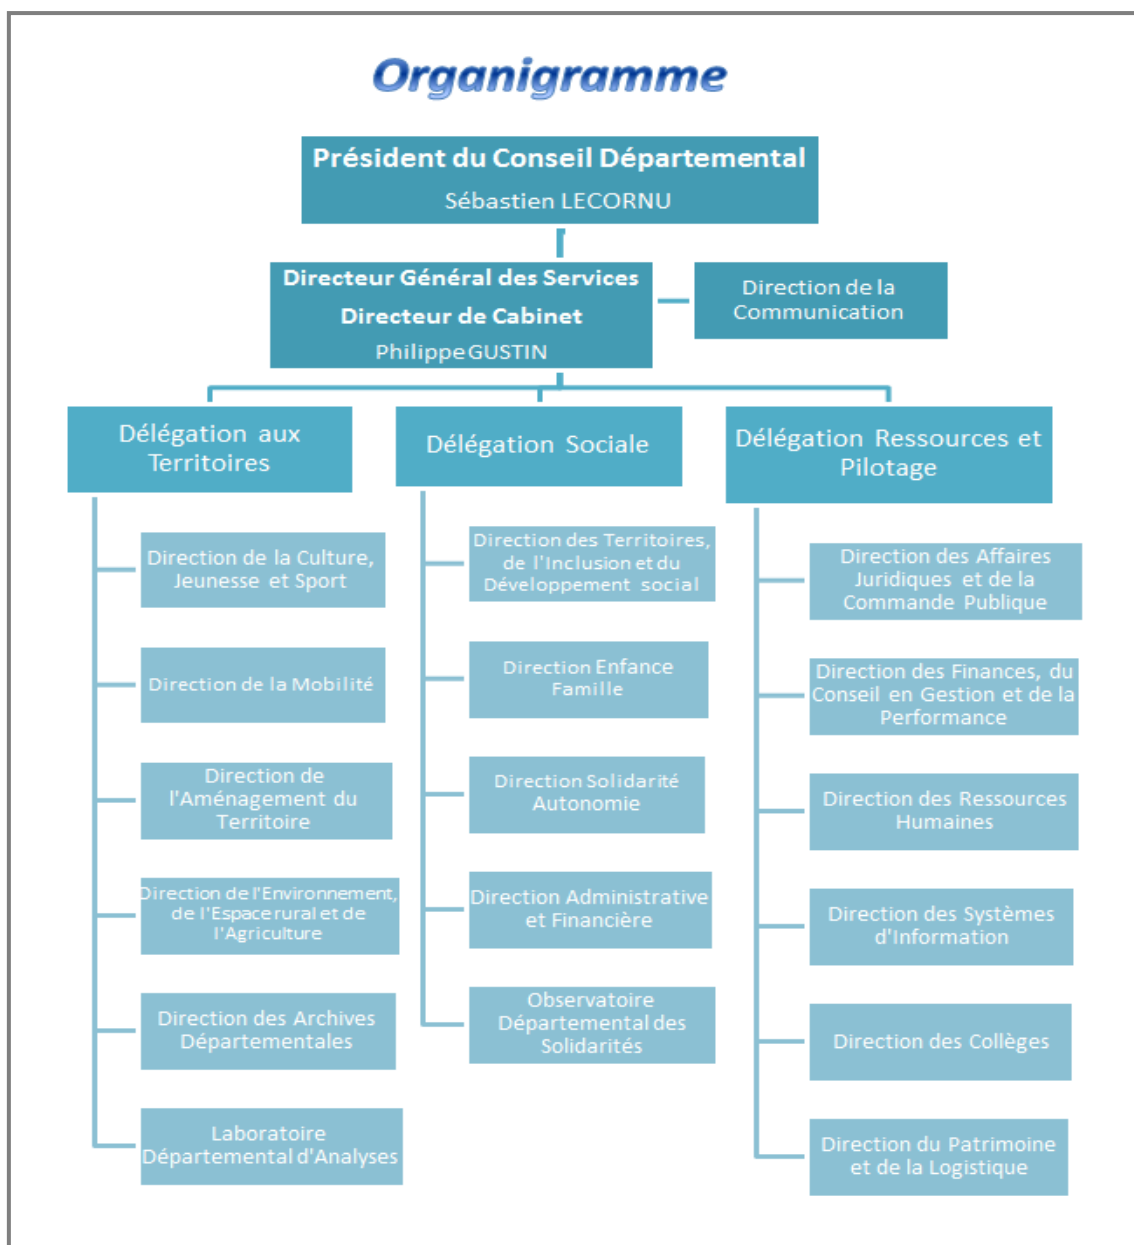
Organigramme

Président du Conseil Départemental
Sébastien LECORNU

Directeur Général des Services
Directeur de Cabinet
Philippe GUSTIN

Direction de la Communication

Délégation aux Territoires

Direction de la Culture, Jeunesse et Sport

Direction de la Mobilité

Direction de l'Aménagement du Territoire

Direction de l'Environnement, de l'Espace rural et de l'Agriculture

Direction des Archives Départementales

Laboratoire Départemental d'Analyses

Délégation Sociale

Direction des Territoires, de l'Inclusion et du Développement social

Direction Enfance Famille

Direction Solidarité Autonomie

Direction Administrative et Financière

Observatoire Départemental des Solidarités

Délégation Ressources et Pilotage

Direction des Affaires Juridiques et de la Commande Publique

Direction des Finances, du Conseil en Gestion et de la Performance

Direction des Ressources Humaines

Direction des Systèmes d'Information

Direction des Collèges

Direction du Patrimoine et de la Logistique